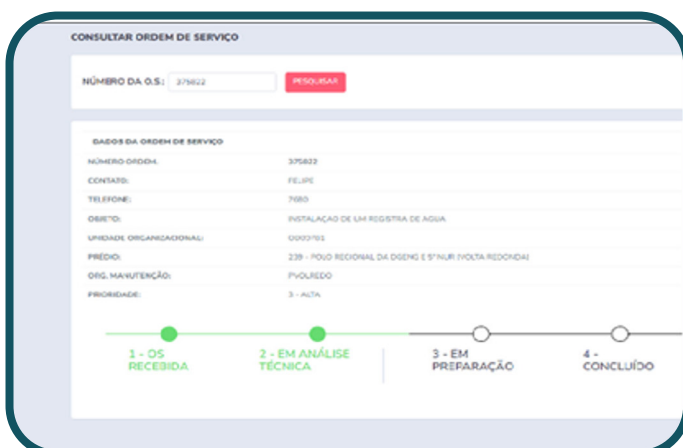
CONSULTAR ORDEM DE SERVIÇO

NÚMERO DA O.S.: 375822 PESQUISAR

DADOS DA ORDEM DE SERVIÇO

| | |
|---|---|
| NÚMERO ORDEM: | 375822 |
| CONTATO: | FELIPE |
| TELEFONE: | 7680 |
| OBJETO: | INSTALAÇÃO DE UM REGISTRA DE AGUA |
| UNIDADE ORGANIZACIONAL: | 0000781 |
| PRÉDIO: | 239 - POLO REGIONAL DA DGENG E 5ªNUR (VOLTA REDONDA) |
| ORG. MANUTENÇÃO: | PVOLREDO |
| PRIORIDADE: | 3 - ALTA |

1 - OS RECEBIDA

2 - EM ANÁLISE TÉCNICA

3 - EM PREPARAÇÃO

4 - CONCLUÍDO